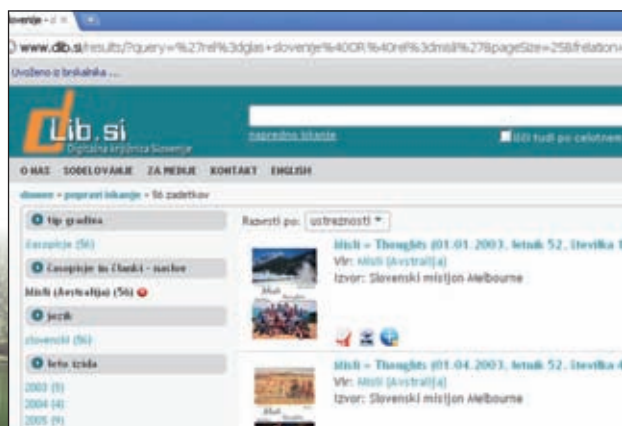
lovenje - dl ×

www.dlib.si/results/?query=%27rel%3dglas+slovenje%40OR%40rel%3dmisli%27&pageSize=25&frelation=

Uvoženo iz brskalnika ...

dLib.si
Digitalna knjižnica Slovenije

napredno iskanje

Išči tudi po celotnem

O NAS SODELOVANJE ZA MEDIJE KONTAKT ENGLISH

domov » popravi iskanje » 56 zadetkov

tip gradiva

časopisje (56)

časopisje in članki - naslov

Misli (Avstralija) (56)

jezik

slovenski (56)

leto izida

2003 (9)
2004 (4)
2005 (9)

Razvrsti po: ustreznosti

Misli = Thoughts (01.01.2003, letnik 52, številka 1

Vir: Misli (Avstralija)
Izvor: Slovenski misijon Melbourne

Misli = Thoughts (01.04.2003, letnik 52, številka 4

Vir: Misli (Avstralija)
Izvor: Slovenski misijon Melbourne